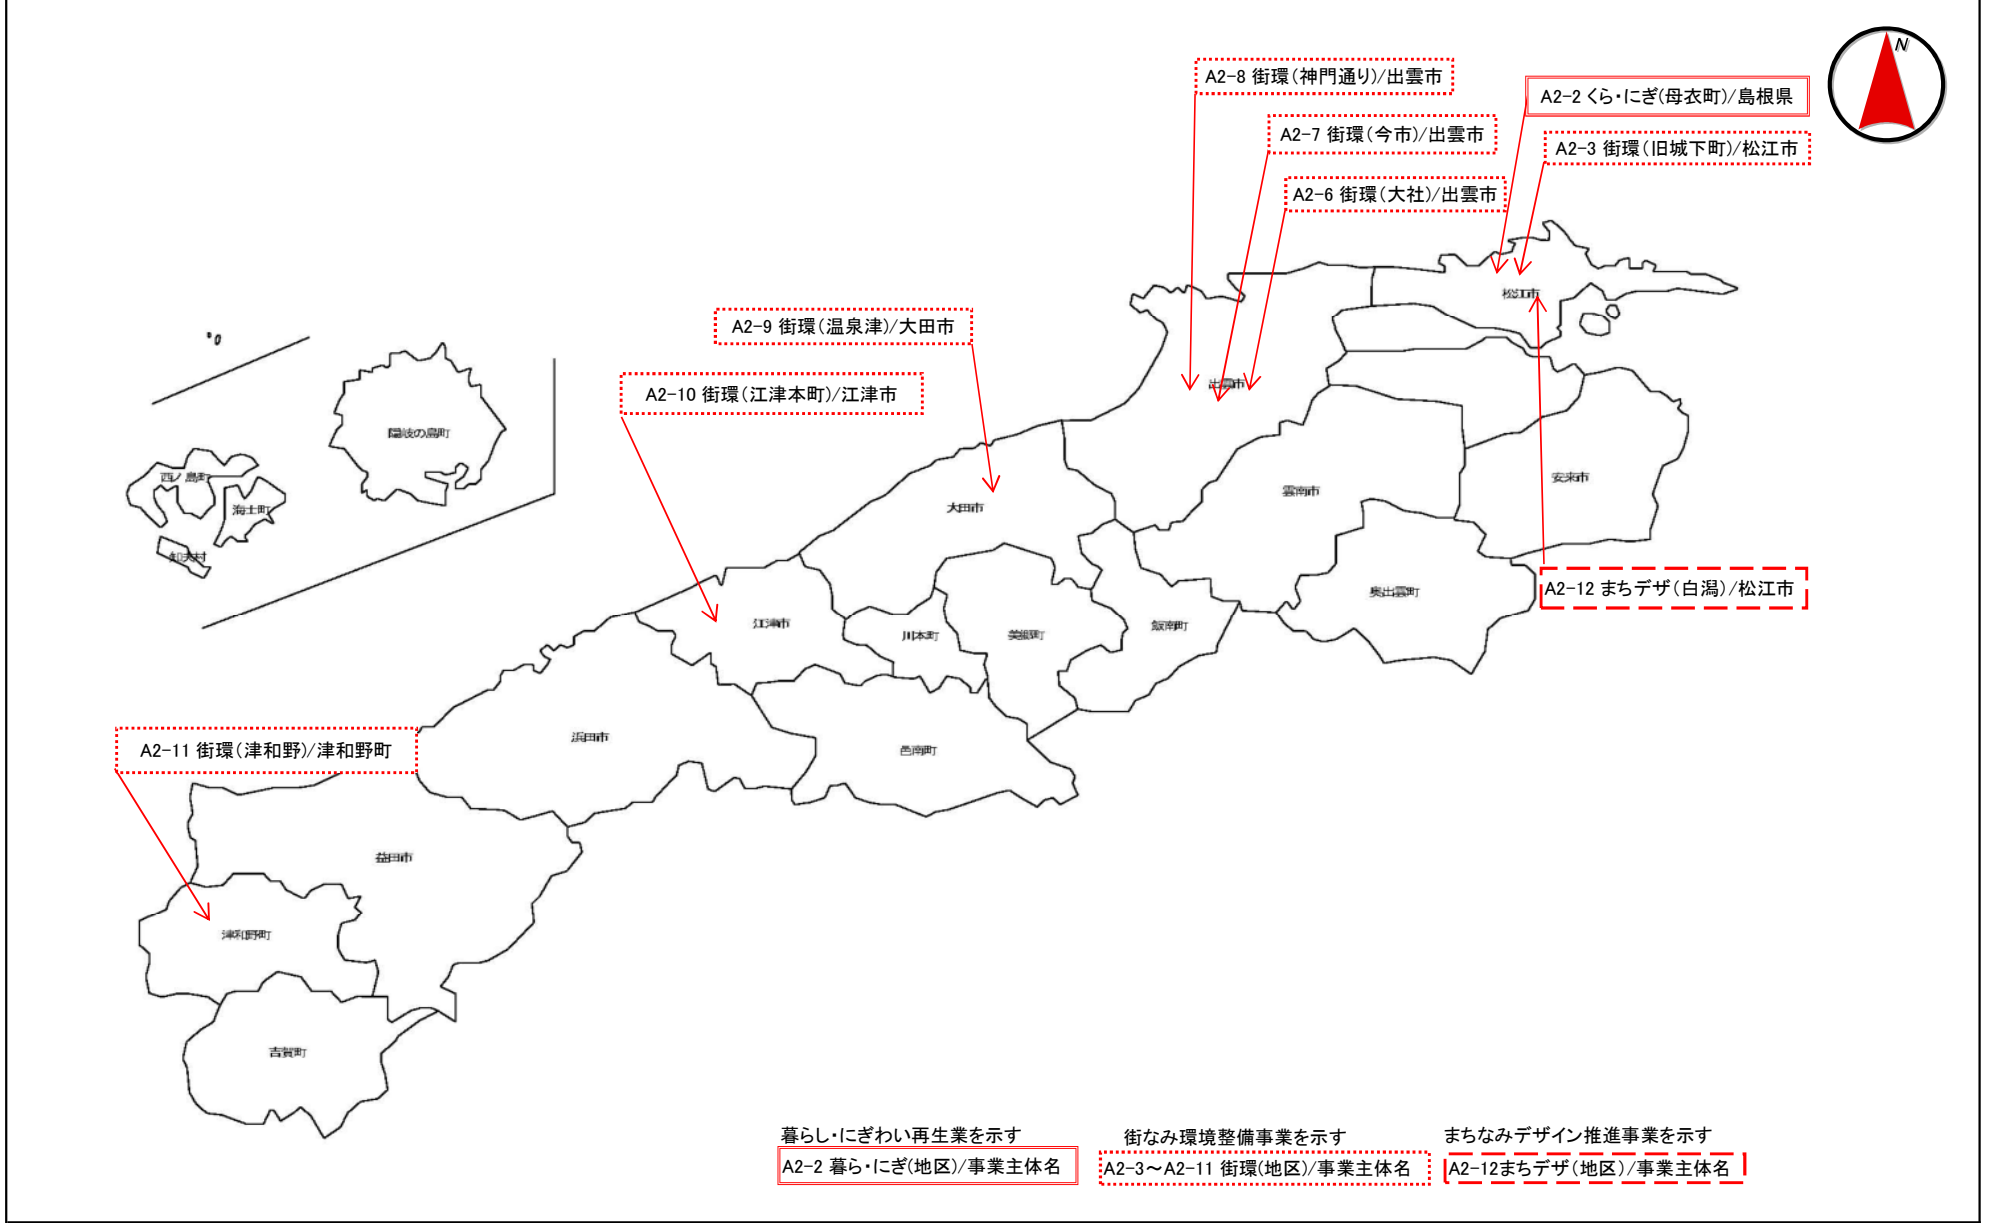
N

A2-8 街環(神門通り)/出雲市

A2-2 くら・にぎ(母衣町)/島根県

A2-7 街環(今市)/出雲市

A2-3 街環(旧城下町)/松江市

A2-6 街環(大社)/出雲市

A2-9 街環(温泉津)/大田市

A2-10 街環(江津本町)/江津市

A2-12 まちデザ(白潟)/松江市

A2-11 街環(津和野)/津和野町

隠岐の島町
西ノ島町
海士町
知夫村
松江市
出雲市
安来市
雲南市
大田市
奥出雲町
江津市
川本町
美郷町
飯南町
浜田市
邑南町
益田市
津和野町
吉賀町

暮らし・にぎわい再生業を示す
A2-2 暮ら・にぎ(地区)/事業主体名

街なみ環境整備事業を示す
A2-3～A2-11 街環(地区)/事業主体名

まちなみデザイン推進事業を示す
A2-12まちデザ(地区)/事業主体名